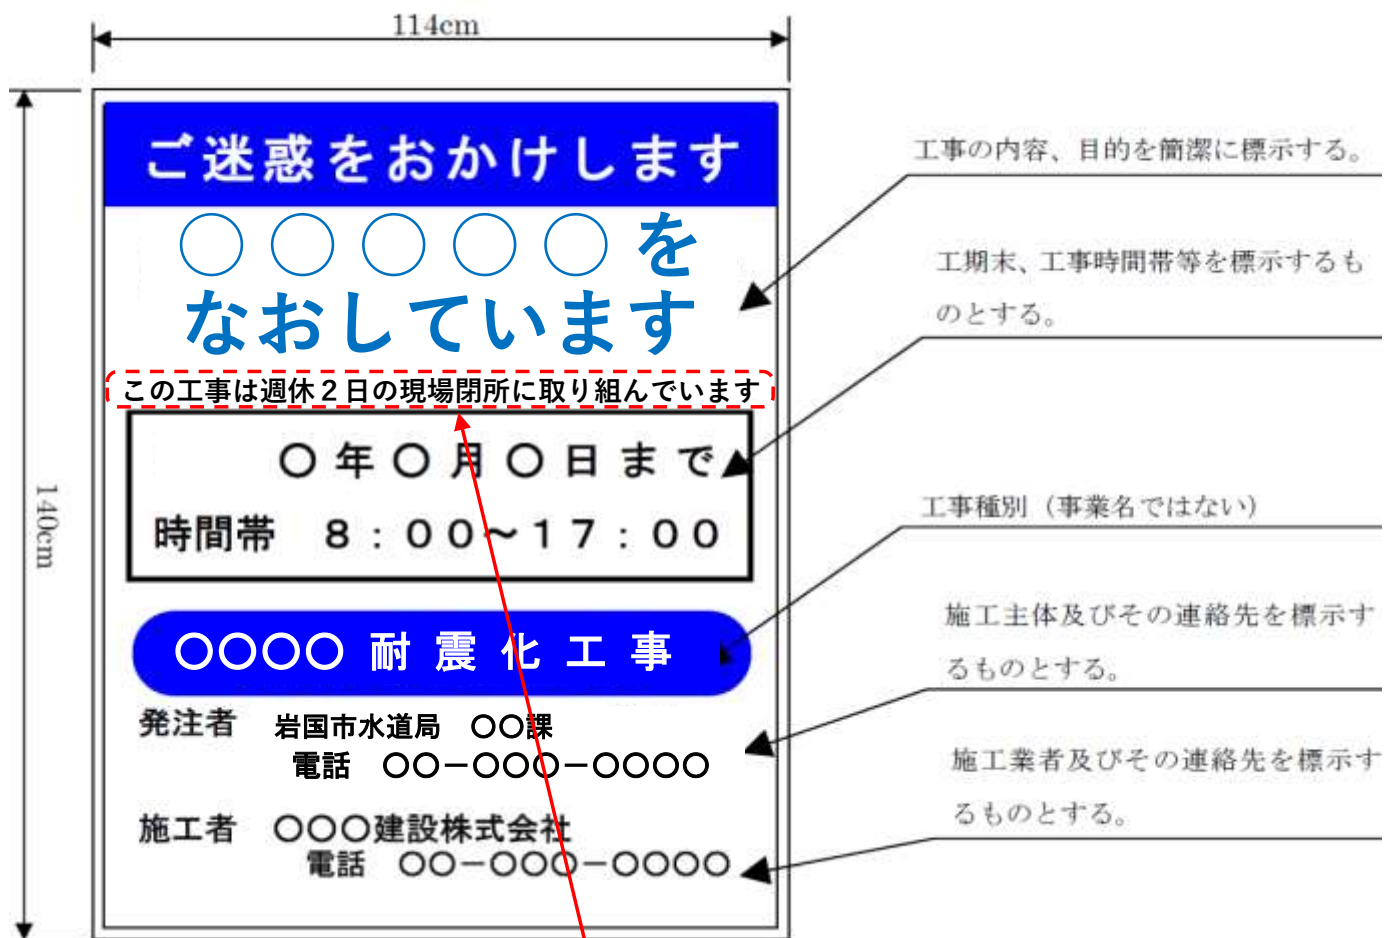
114cm

140cm

ご迷惑をおかけします

○○○○○を
なおしています

この工事は週休２日の現場閉所に取り組んでいます

○年○月○日まで

時間帯　８：００～１７：００

○○○○ 耐震化工事

発注者　岩国市水道局　○○課
電話　○○－○○○－○○○○

施工者　○○○建設株式会社
電話　○○－○○○－○○○○

工事の内容、目的を簡潔に標示する。

工期末、工事時間帯等を標示するものとする。

工事種別（事業名ではない）

施工主体及びその連絡先を標示するものとする。

施工業者及びその連絡先を標示するものとする。